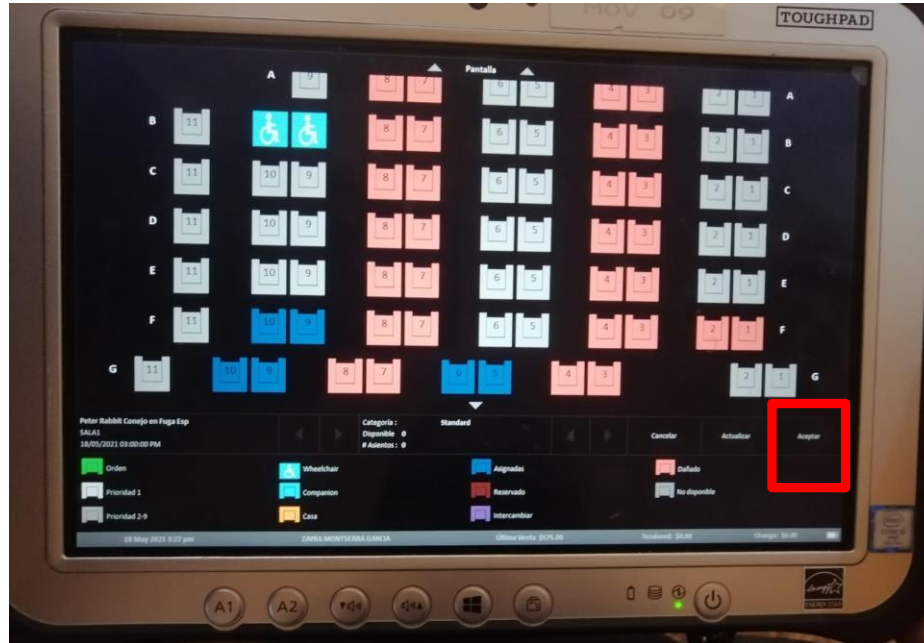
MOV 09

TOUGHPAD

Pantalla

A 9 8 7 6 5 4 3 2 1 A
B 11 8 7 6 5 4 3 2 1 B
C 11 10 9 8 7 6 5 4 3 2 1 C
D 11 10 9 8 7 6 5 4 3 2 1 D
E 11 10 9 8 7 6 5 4 3 2 1 E
F 11 10 9 8 7 6 5 4 3 2 1 F
G 11 10 9 8 7 6 5 4 3 2 1 G

Peter Rabbit Conejo en Fuga Esp
SALA1
18/05/2021 03:00:00 PM

Categoría : Standard
Disponible : 0
# Asientos : 0

Cancelar
Actualizar
Aceptar

Orden
Prioridad 1
Prioridad 2-9
Wheelchair
Companion
Casa
Asignadas
Reservado
Intercambiar
Dañado
No disponible

18 May 2021 3:27 pm
ZAIRA MONTSERRA GARCIA
Última Venta $575.00
Tendered: $0.00
Change: $0.00

A1
A2